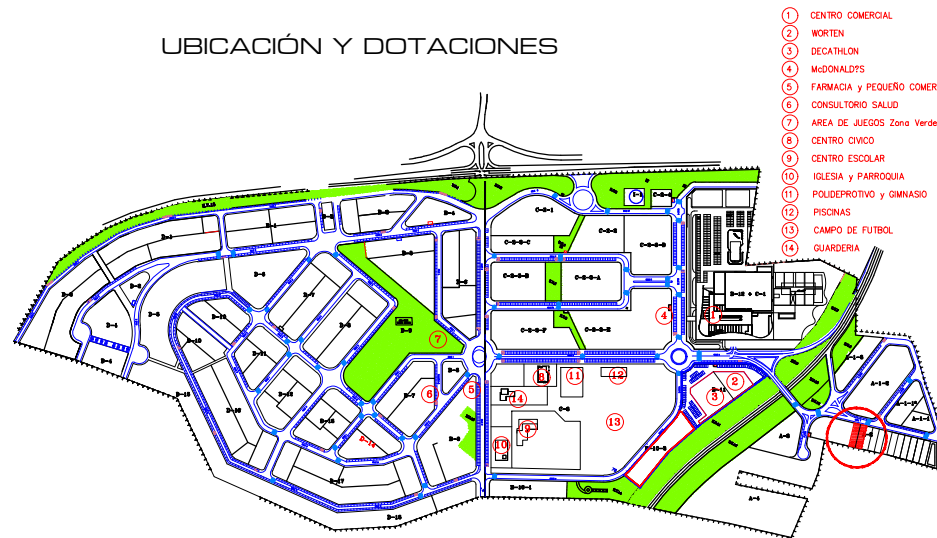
UBICACIÓN Y DOTACIONES

1 CENTRO COMERCIAL
2 WORTEN
3 DECATHLON
4 McDONALD?S
5 FARMACIA y PEQUEÑO COMER
6 CONSULTORIO SALUD
7 AREA DE JUEGOS Zona Verde
8 CENTRO CIVICO
9 CENTRO ESCOLAR
10 IGLESIA y PARROQUIA
11 POLIDEPROTIVO y GIMNASIO
12 PISCINAS
13 CAMPO DE FUTBOL
14 GUARDERIA

7
4
5
6
8
11
12
14
9
10
13
1
2
3

C-S-1
C-S-4
C-S-3-C
C-S-3-B
C-S-3-A
C-S-2-F
C-S-2-E
D-12 + C-1
D-12
D-10-3
D-10-1
D-7
D-9
D-4
D-3
D-2
D-1
D-5
D-6
D-8
D-11
D-13
D-14
D-15
D-16
D-17
D-18
D-19
D-20
D-21
A-1-8
A-1-7
A-1-6
A-5
A-6
C-6